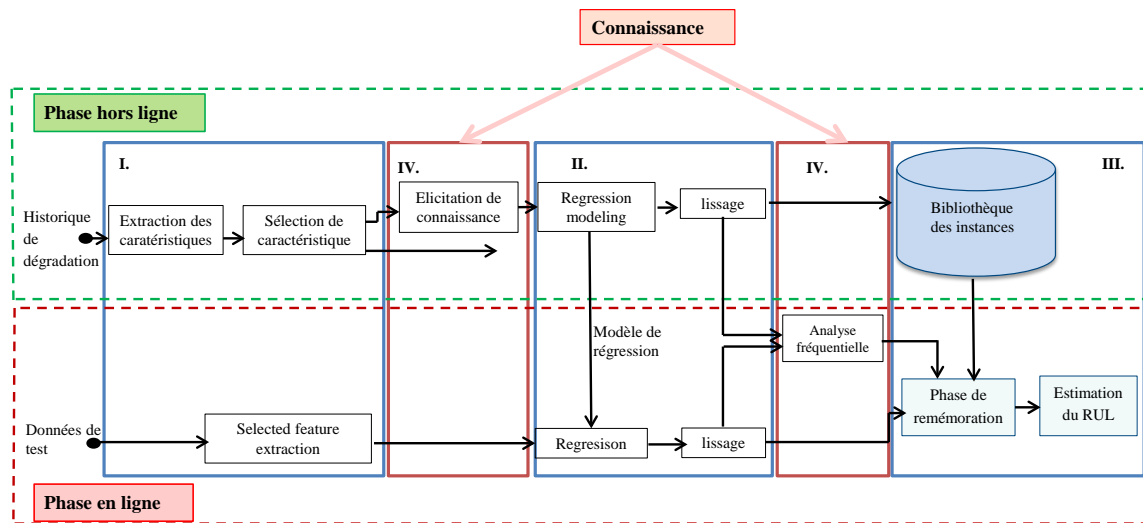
Connaissance

Phase hors ligne

I.

IV.

II.

IV.

III.

Historique de dégradation

Extraction des caratéristiques

Sélection de caractéristique

Elicitation de connaissance

Regression modeling

lissage

Bibliothèque des instances

Modèle de régression

Analyse fréquentielle

Données de test

Selected feature extraction

Regresion

lissage

Phase de remémoration

Estimation du RUL

Phase en ligne